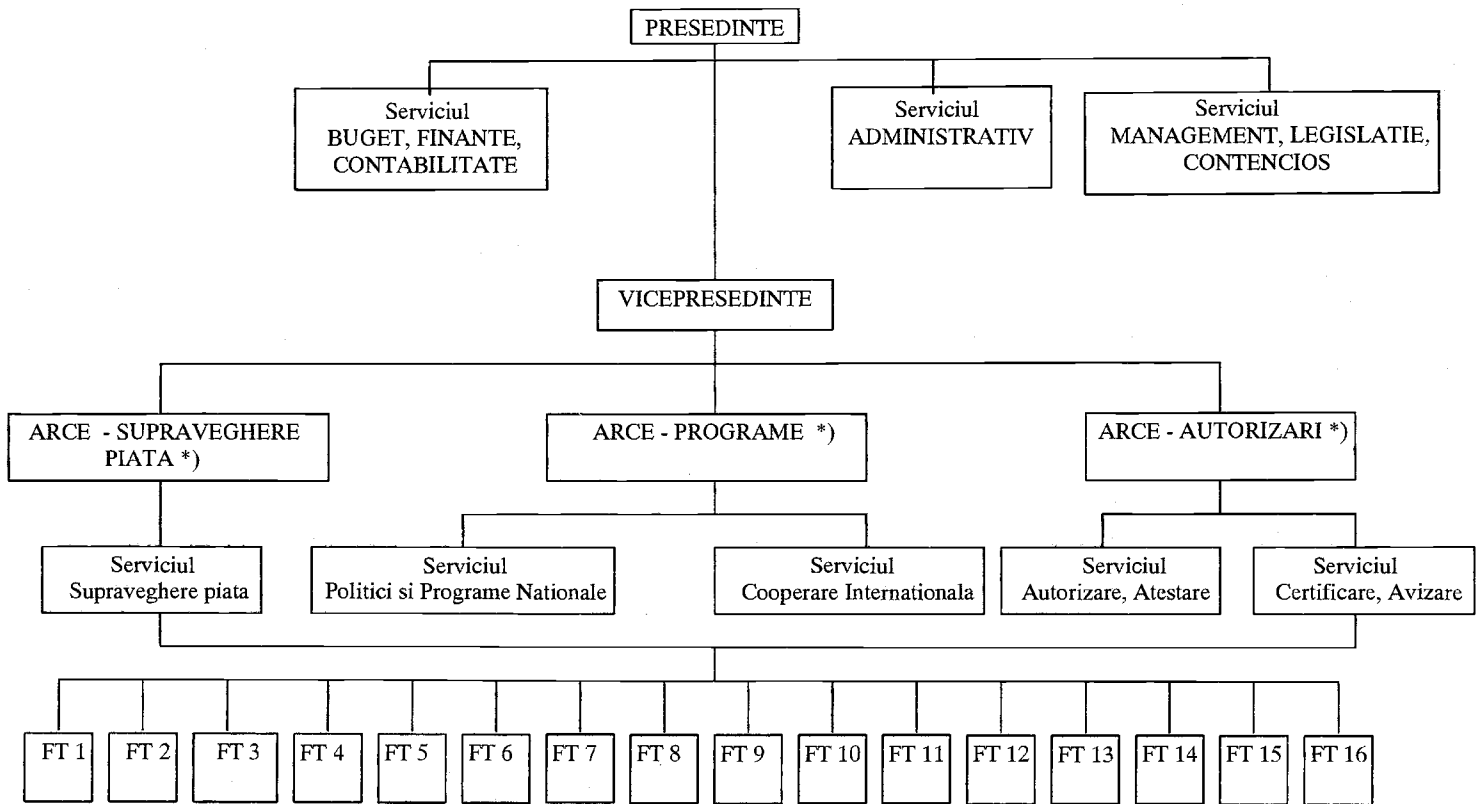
PRESEDINTE

Serviciul BUGET, FINANTE, CONTABILITATE

Serviciul ADMINISTRATIV

Serviciul MANAGEMENT, LEGISLATIE, CONTENCIOS

VICEPRESEDINTE

ARCE - SUPRAVEGHERE PIATA *)

ARCE - PROGRAME *)

ARCE - AUTORIZARI *)

Serviciul Supraveghere piata

Serviciul Politici si Programe Nationale

Serviciul Cooperare Internationala

Serviciul Autorizare, Atestare

Serviciul Certificare, Avizare

FT 1
FT 2
FT 3
FT 4
FT 5
FT 6
FT 7
FT 8
FT 9
FT 10
FT 11
FT 12
FT 13
FT 14
FT 15
FT 16